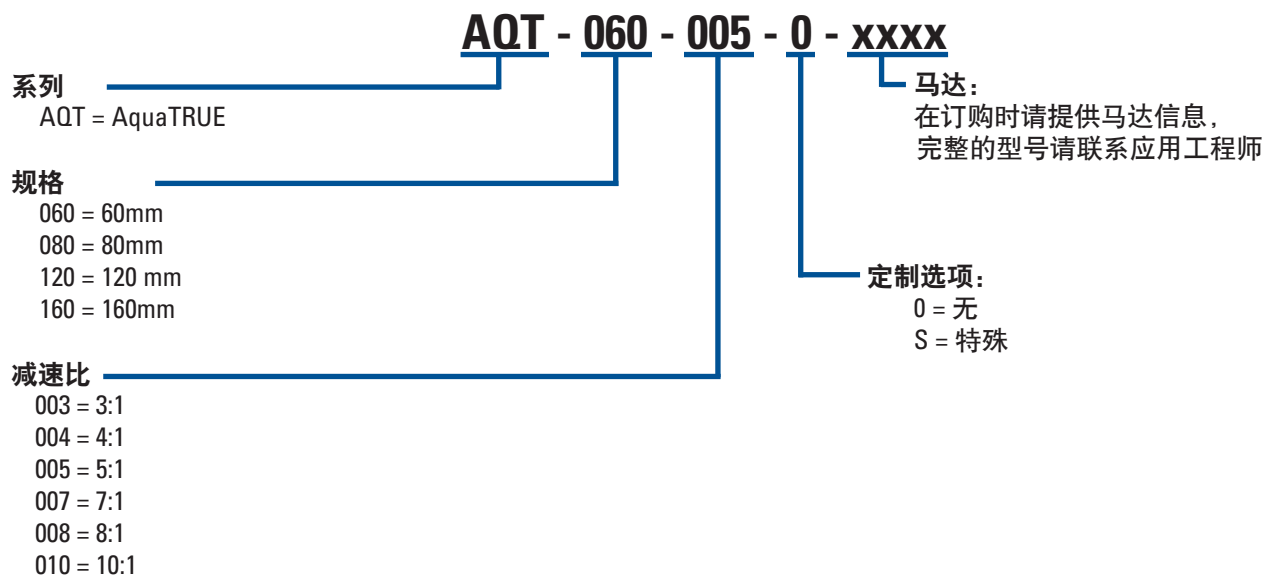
AQT - 060 - 005 - 0 - xxxx

系列
AQT = AquaTRUE

规格
060 = 60mm
080 = 80mm
120 = 120 mm
160 = 160mm

减速比
003 = 3:1
004 = 4:1
005 = 5:1
007 = 7:1
008 = 8:1
010 = 10:1

马达：
在订购时请提供马达信息，
完整的型号请联系应用工程师

定制选项：
0 = 无
S = 特殊